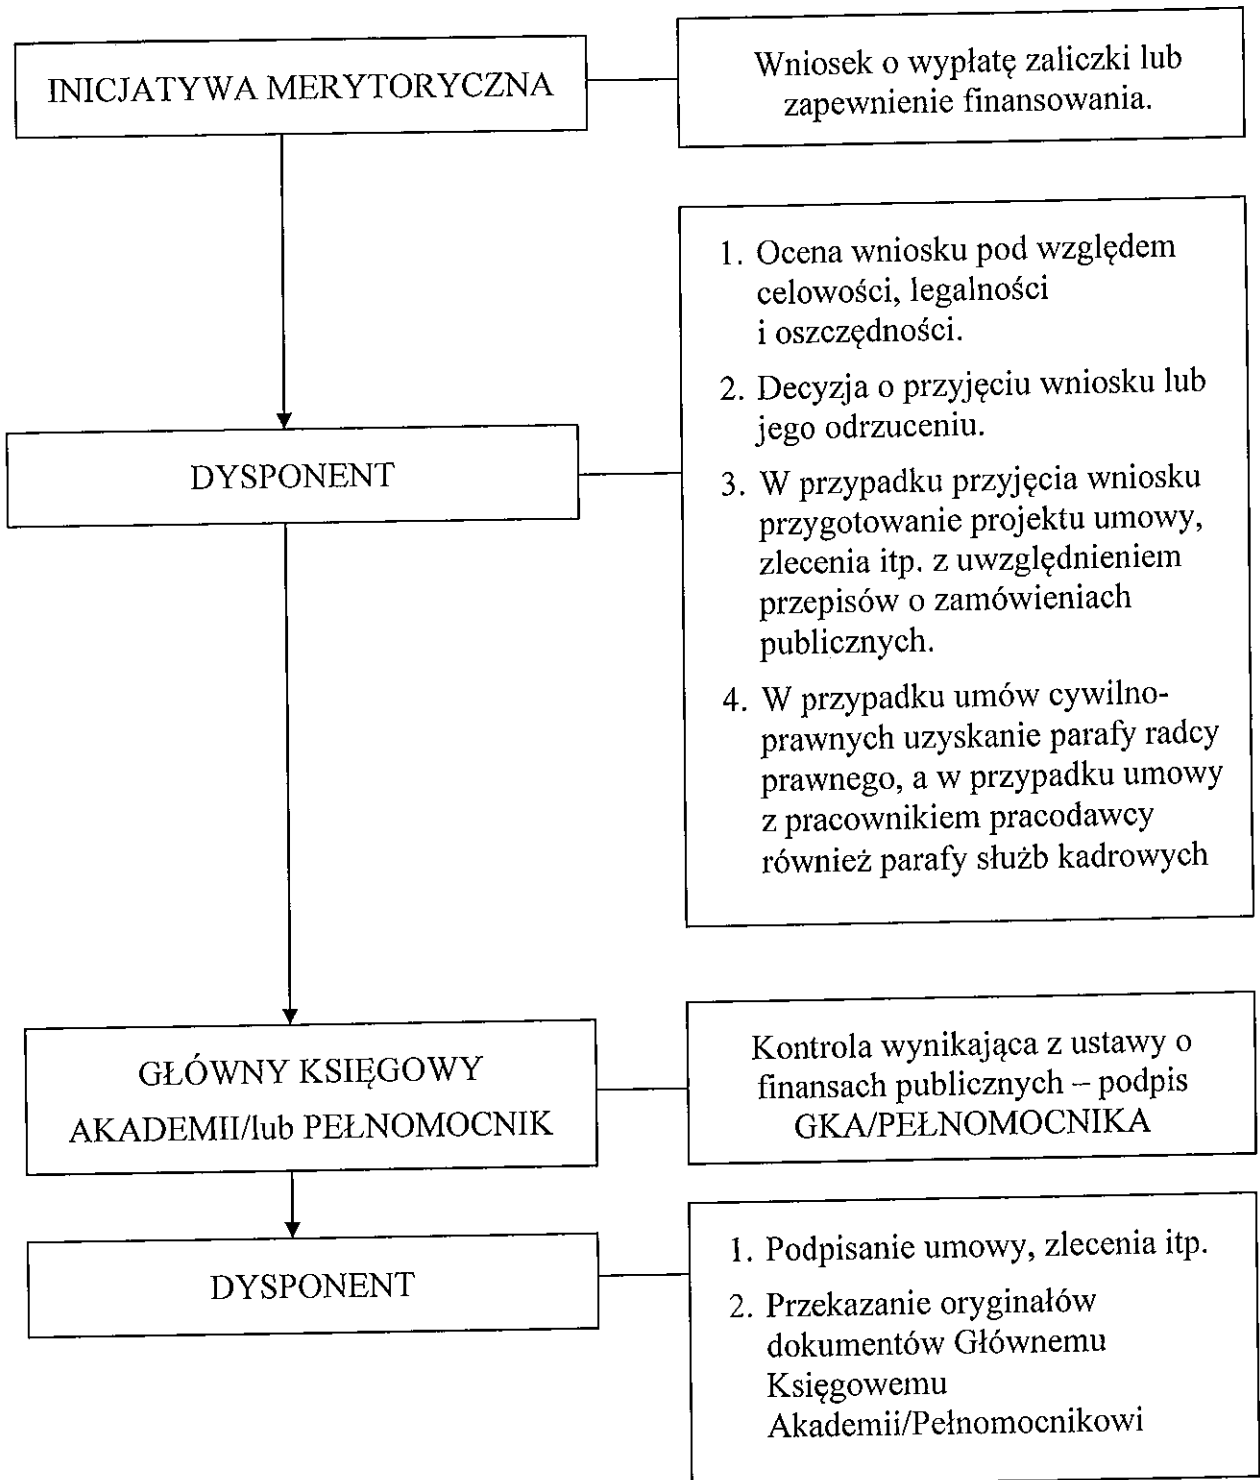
INICJATYWA MERYTORYCZNA

Wniosek o wypłatę zaliczki lub zapewnienie finansowania.

DYSPONENT

1. Ocena wniosku pod względem celowości, legalności i oszczędności.
2. Decyzja o przyjęciu wniosku lub jego odrzuceniu.
3. W przypadku przyjęcia wniosku przygotowanie projektu umowy, zlecenia itp. z uwzględnieniem przepisów o zamówieniach publicznych.
4. W przypadku umów cywilnoprawnych uzyskanie parafy radcy prawnego, a w przypadku umowy z pracownikiem pracodawcy również parafy służb kadrowych

GŁÓWNY KSIĘGOWY AKADEMII/lub PEŁNOMOCNIK

Kontrola wynikająca z ustawy o finansach publicznych – podpis GKA/PEŁNOMOCNIKA

DYSPONENT

1. Podpisanie umowy, zlecenia itp.
2. Przekazanie oryginałów dokumentów Głównemu Księgowemu Akademii/Pełnomocnikowi